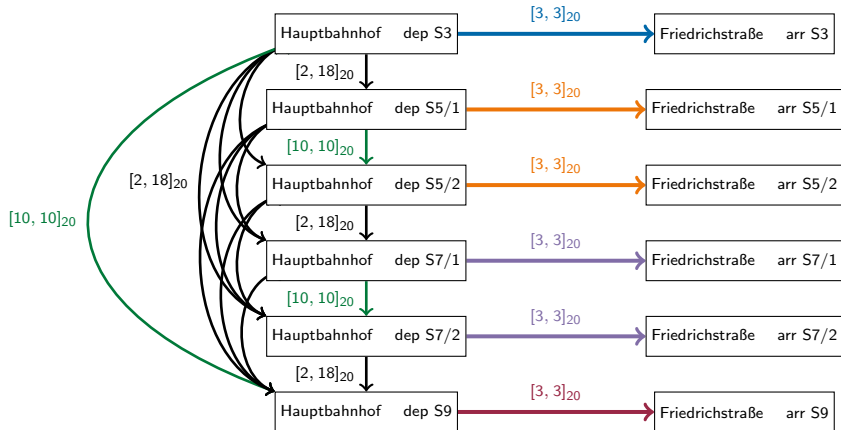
Hauptbahnhof dep S3
$[3, 3]_{20}$
Friedrichstraße arr S3

$[2, 18]_{20}$

Hauptbahnhof dep S5/1
$[3, 3]_{20}$
Friedrichstraße arr S5/1

$[10, 10]_{20}$

$[2, 18]_{20}$

Hauptbahnhof dep S5/2
$[3, 3]_{20}$
Friedrichstraße arr S5/2

$[10, 10]_{20}$

$[2, 18]_{20}$

Hauptbahnhof dep S7/1
$[3, 3]_{20}$
Friedrichstraße arr S7/1

$[10, 10]_{20}$

Hauptbahnhof dep S7/2
$[3, 3]_{20}$
Friedrichstraße arr S7/2

$[2, 18]_{20}$

Hauptbahnhof dep S9
$[3, 3]_{20}$
Friedrichstraße arr S9